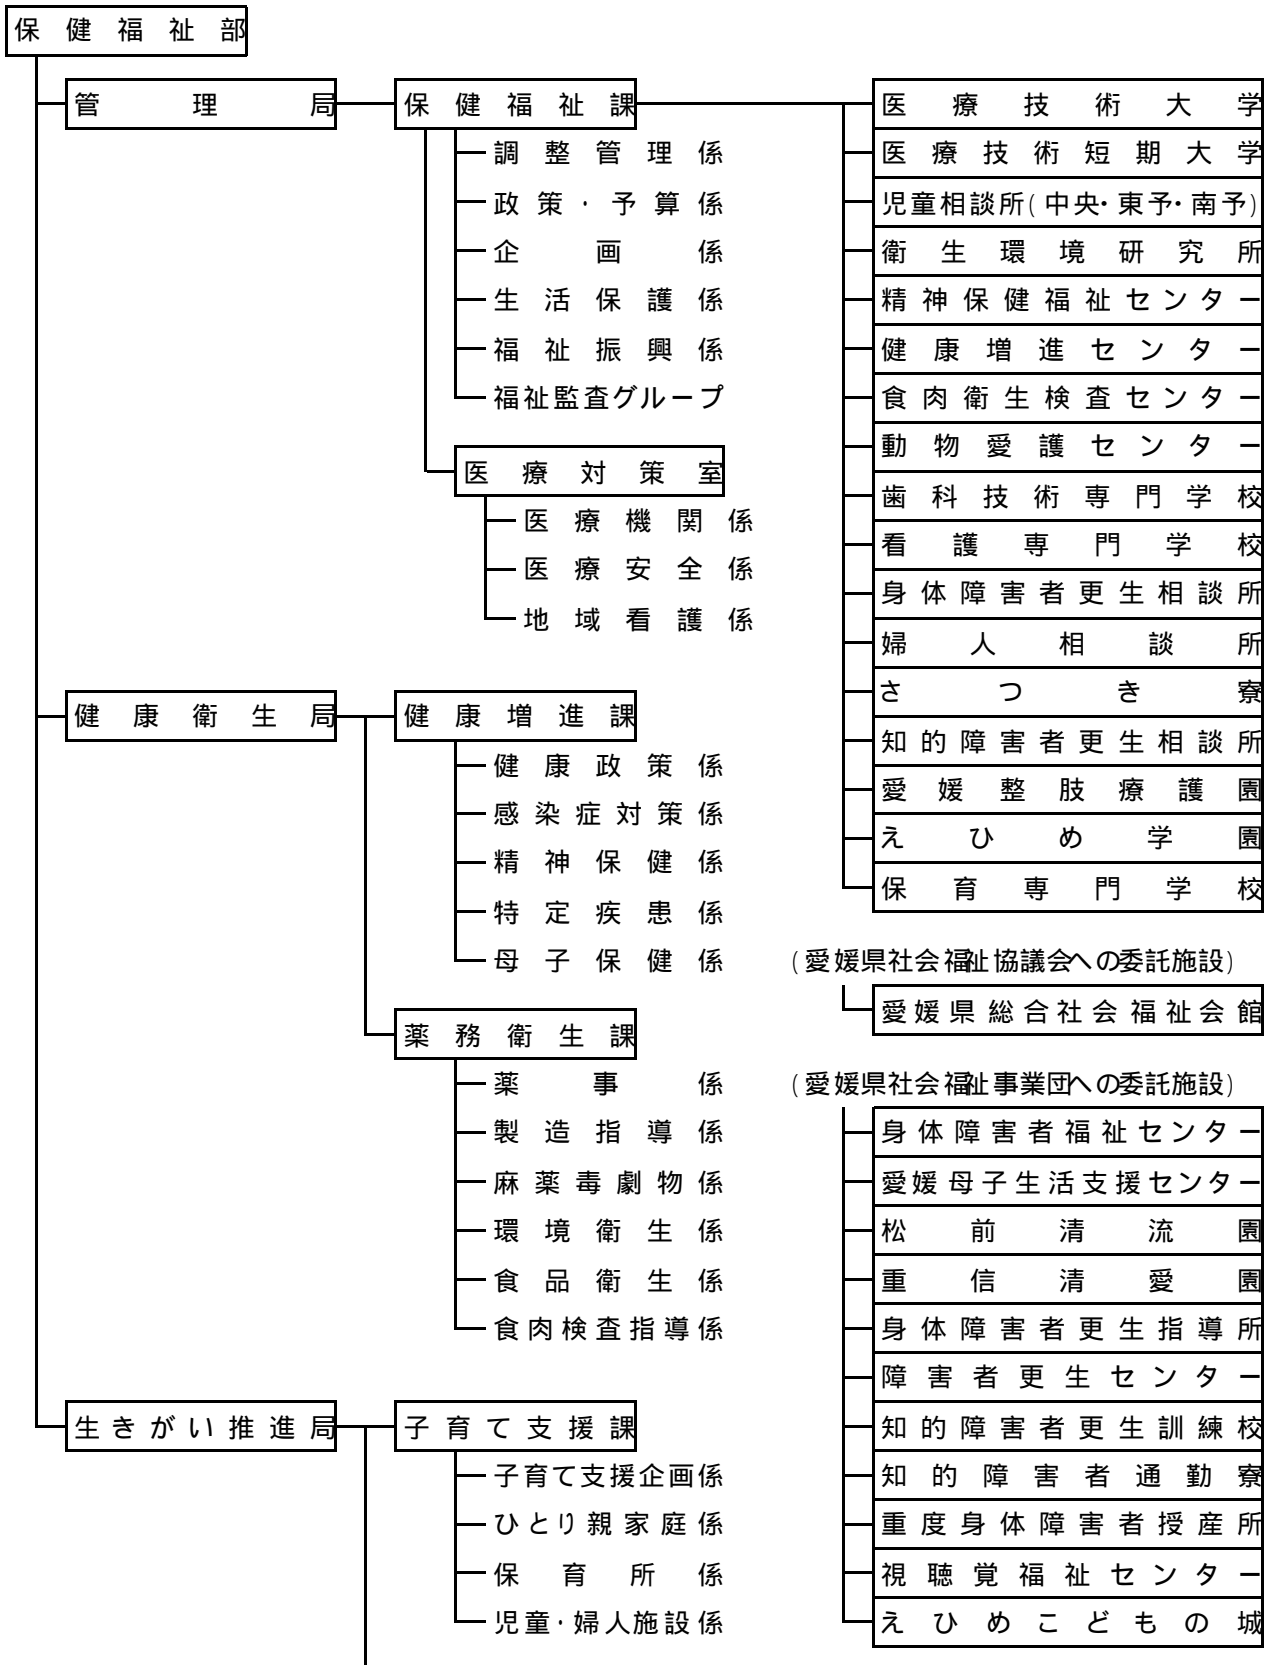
保健福祉部

管理局
保健福祉課
調整管理係
政策・予算係
企画係
生活保護係
福祉振興係
福祉監査グループ
医療対策室
医療機関係
医療安全係
地域看護係

健康衛生局
健康増進課
健康政策係
感染症対策係
精神保健係
特定疾患係
母子保健係
薬務衛生課
薬事係
製造指導係
麻薬毒劇物係
環境衛生係
食品衛生係
食肉検査指導係

生きがい推進局
子育て支援課
子育て支援企画係
ひとり親家庭係
保育所係
児童・婦人施設係

医療技術大学
医療技術短期大学
児童相談所(中央・東予・南予)
衛生環境研究所
精神保健福祉センター
健康増進センター
食肉衛生検査センター
動物愛護センター
歯科技術専門学校
看護専門学校
身体障害者更生相談所
婦人相談所
さつき寮
知的障害者更生相談所
愛媛整肢療護園
えひめ学園
保育専門学校

(愛媛県社会福祉協議会への委託施設)
愛媛県総合社会福祉会館

(愛媛県社会福祉事業団への委託施設)
身体障害者福祉センター
愛媛母子生活支援センター
松前清流園
重信清愛園
身体障害者更生指導所
障害者更生センター
知的障害者更生訓練校
知的障害者通勤寮
重度身体障害者授産所
視聴覚福祉センター
えひめこどもの城